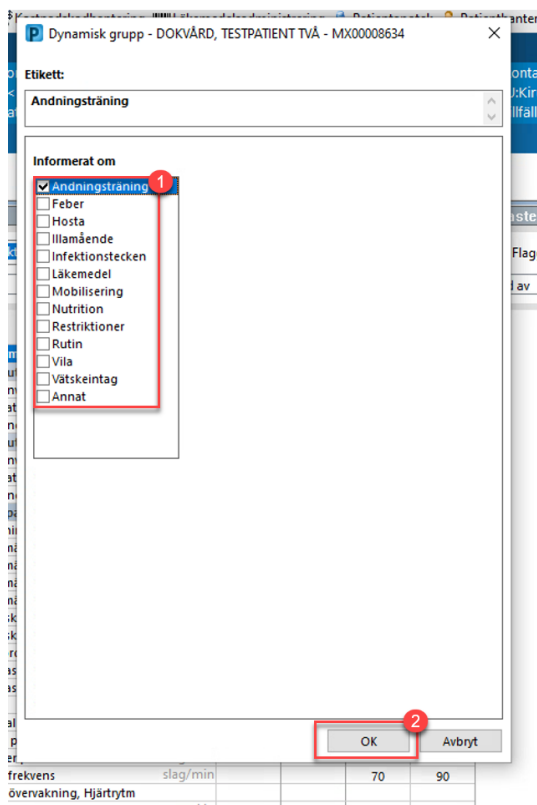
Dynamisk grupp - DOKVÅRD, TESTPATIENT TVÅ - MX00008634

Etikett:

Andningsträning

Informerat om

Andningsträning
Feber
Hosta
Illamående
Infektionstecken
Läkemedel
Mobilisering
Nutrition
Restriktioner
Rutin
Vila
Vätskeintag
Annat

1

2

OK

Avbryt

frekvens slag/min 70 90

övervakning, Hjärtrytm